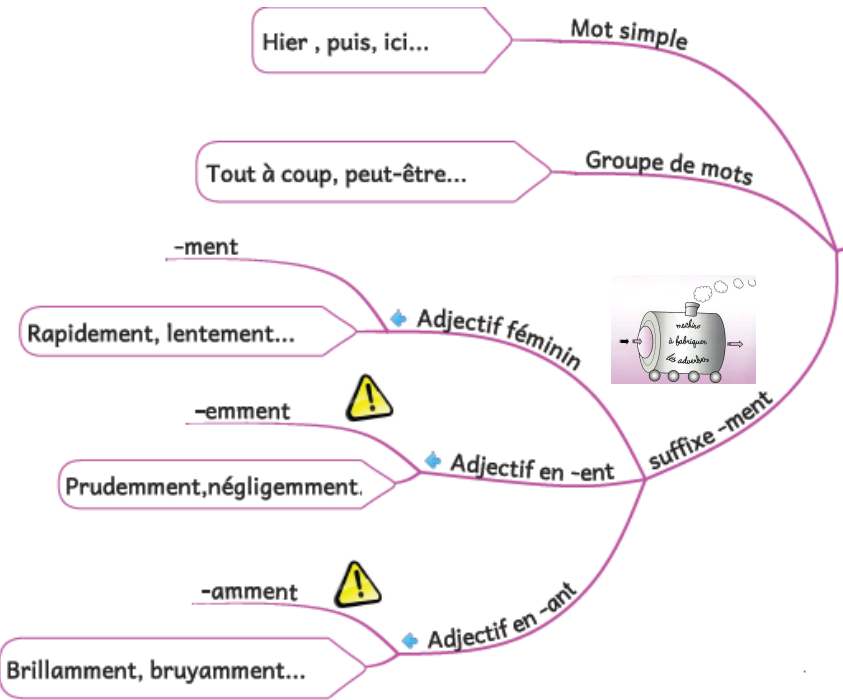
Hier , puis, ici...

Mot simple

Tout à coup, peut-être...

Groupe de mots

-ment

Rapidement, lentement...

Adjectif féminin

machine à fabriquer les adverbes

-emment

Prudemment,négligemment.

Adjectif en -ent

suffixe -ment

-amment

Brillamment, bruyamment...

Adjectif en -ant